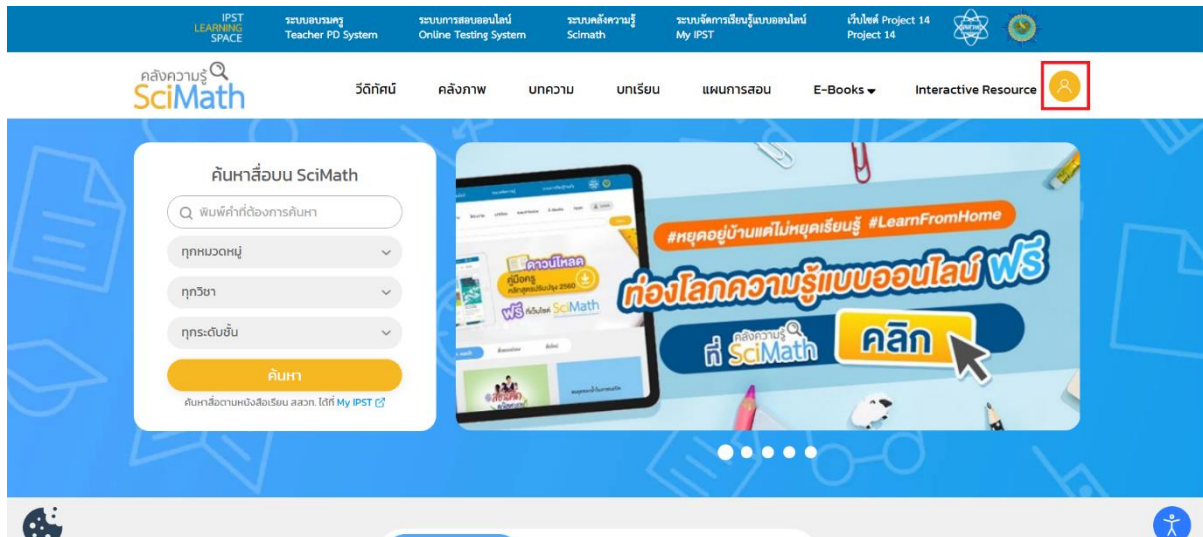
IPST LEARNING SPACE
ระบบอบรมครู Teacher PD System
ระบบการสอบออนไลน์ Online Testing System
ระบบคลังความรู้ Scimath
ระบบจัดการเรียนรู้แบบออนไลน์ My IPST
เว็บไซต์ Project 14 Project 14

คลังความรู้ SciMath
วีดิทัศน์
คลังภาพ
บทความ
บทเรียน
แผนการสอน
E-Books
Interactive Resource

ค้นหาสื่อบน SciMath
พิมพ์คำที่ต้องการค้นหา
ทุกหมวดหมู่
ทุกวิชา
ทุกระดับชั้น
ค้นหา
ค้นหาสื่อตามหนังสือเรียน สสวท. ได้ที่ My IPST

ดาวน์โหลด
คู่มือครู
หลักสูตรปรับปรุง 2560
ฟรี ที่เว็บไซต์ SciMath
#หยุดอยู่บ้านแต่ไม่หยุดเรียนรู้ #LearnFromHome
ท่องโลกความรู้แบบออนไลน์ ฟรี
ที่ คลังความรู้ SciMath
คลิก